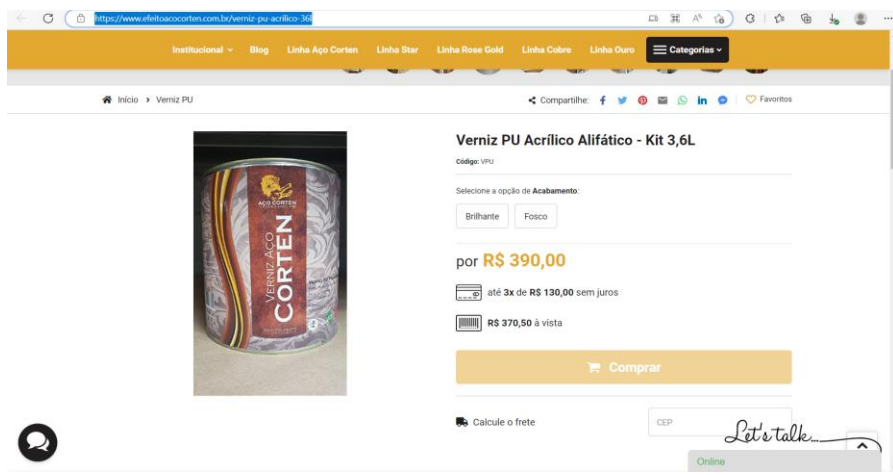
https://www.efeitoacocorten.com.br/verniz-pu-acrilico-36l

Institucional Blog Linha Aço Corten Linha Star Linha Rose Gold Linha Cobre Linha Ouro Categorias

Início › Verniz PU

Compartilhe: Favoritos

AÇO CORTEN
VERNIZ AÇO CORTEN

Verniz PU Acrílico Alifático - Kit 3,6L

Código: VPU

Selecione a opção de Acabamento:

Brilhante Fosco

por R$ 390,00

até 3x de R$ 130,00 sem juros

R$ 370,50 à vista

Comprar

Calcule o frete

CEP

Let's talk...

Online